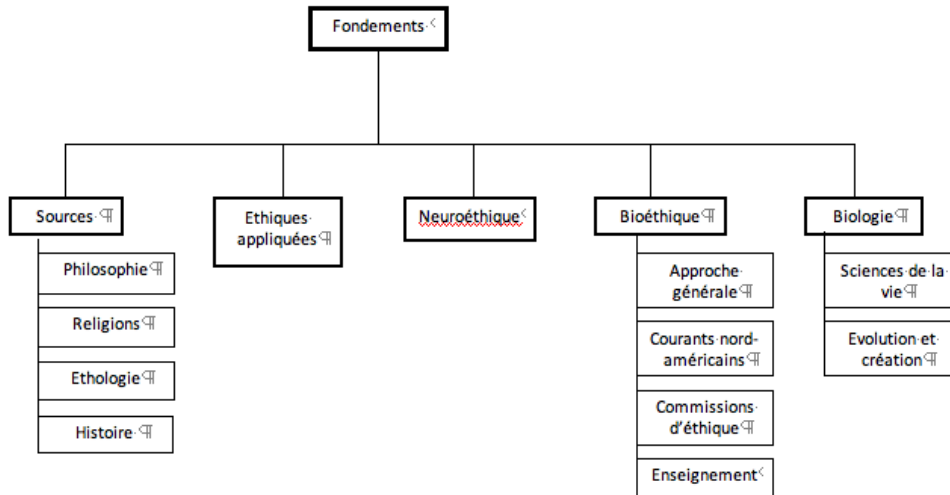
Fondements

Sources

Philosophie

Religions

Ethologie

Histoire

Ethiques appliquées

Neuroéthique

Bioéthique

Approche générale

Courants nord-américains

Commissions d'éthique

Enseignement

Biologie

Sciences de la vie

Evolution et création